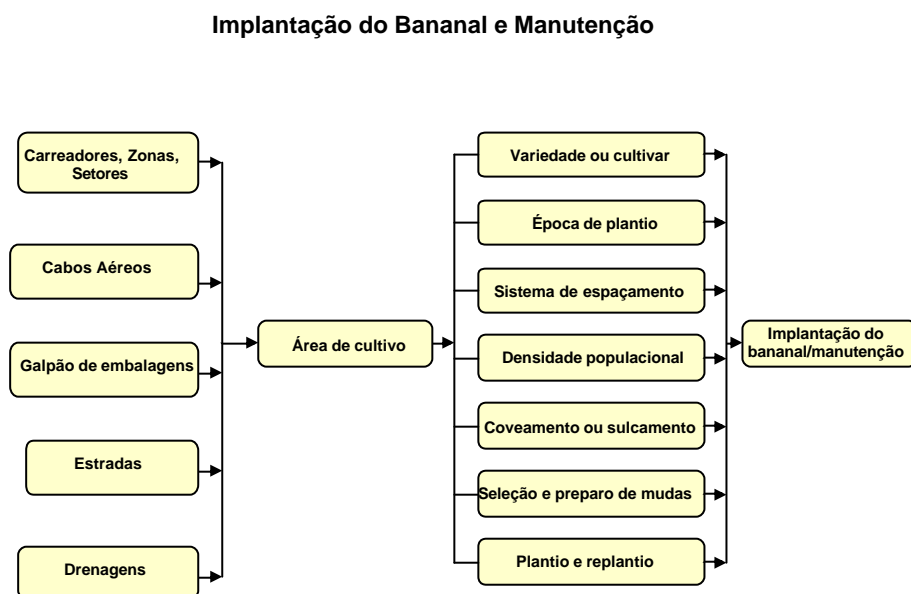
Implantação do Bananal e Manutenção

Carreadores, Zonas, Setores

Cabos Aéreos

Galpão de embalagens

Estradas

Drenagens

Área de cultivo

Variedade ou cultivar

Época de plantio

Sistema de espaçamento

Densidade populacional

Coveamento ou sulcamento

Seleção e preparo de mudas

Plantio e replantio

Implantação do bananal/manutenção